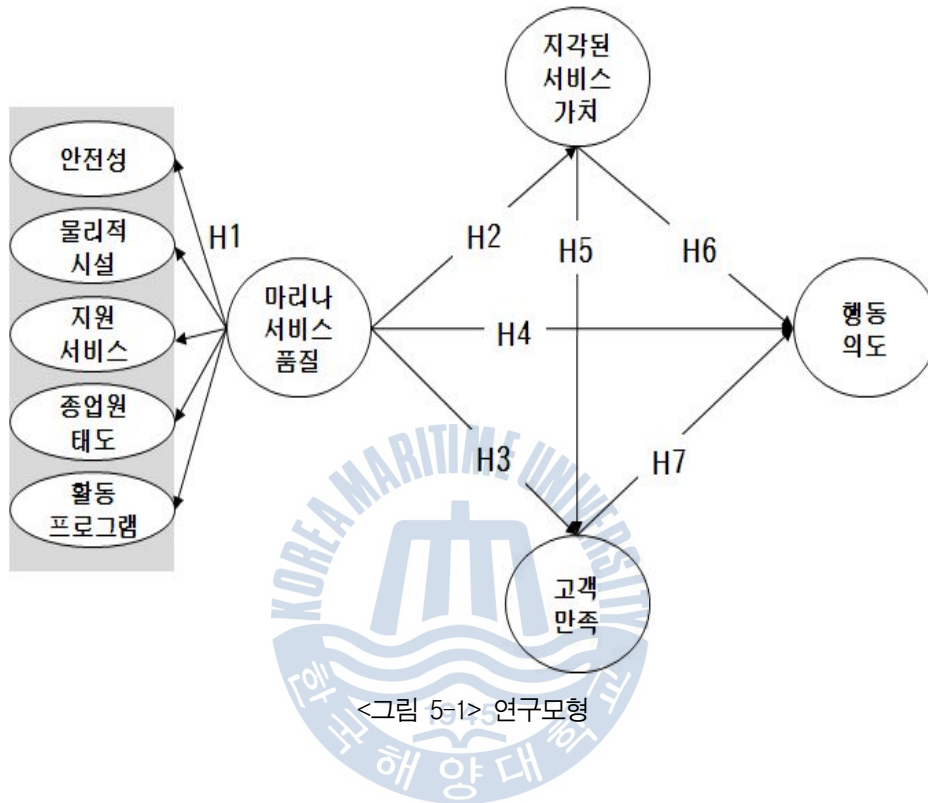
지각된
서비스
가치

안전성

물리적
시설

지원
서비스

종업원
태도

활동
프로그램

H1

마리나
서비스
품질

H2

H5

H6

H4

행동
의도

H3

H7

고객
만족

KOREA MARITIME UNIVERSITY

1945

한국해양대학교

<그림 5-1> 연구모형